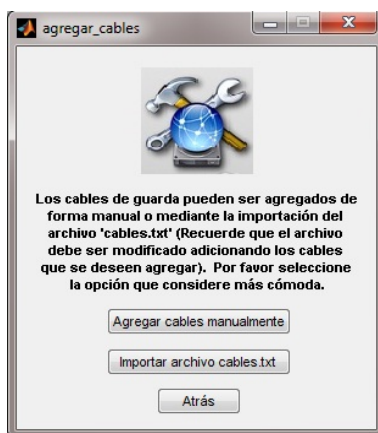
agregar_cables

Los cables de guarda pueden ser agregados de forma manual o mediante la importación del archivo 'cables.txt' (Recuerde que el archivo debe ser modificado adicionando los cables que se deseen agregar). Por favor seleccione la opción que considere más cómoda.

Agregar cables manualmente

Importar archivo cables.txt

Atrás